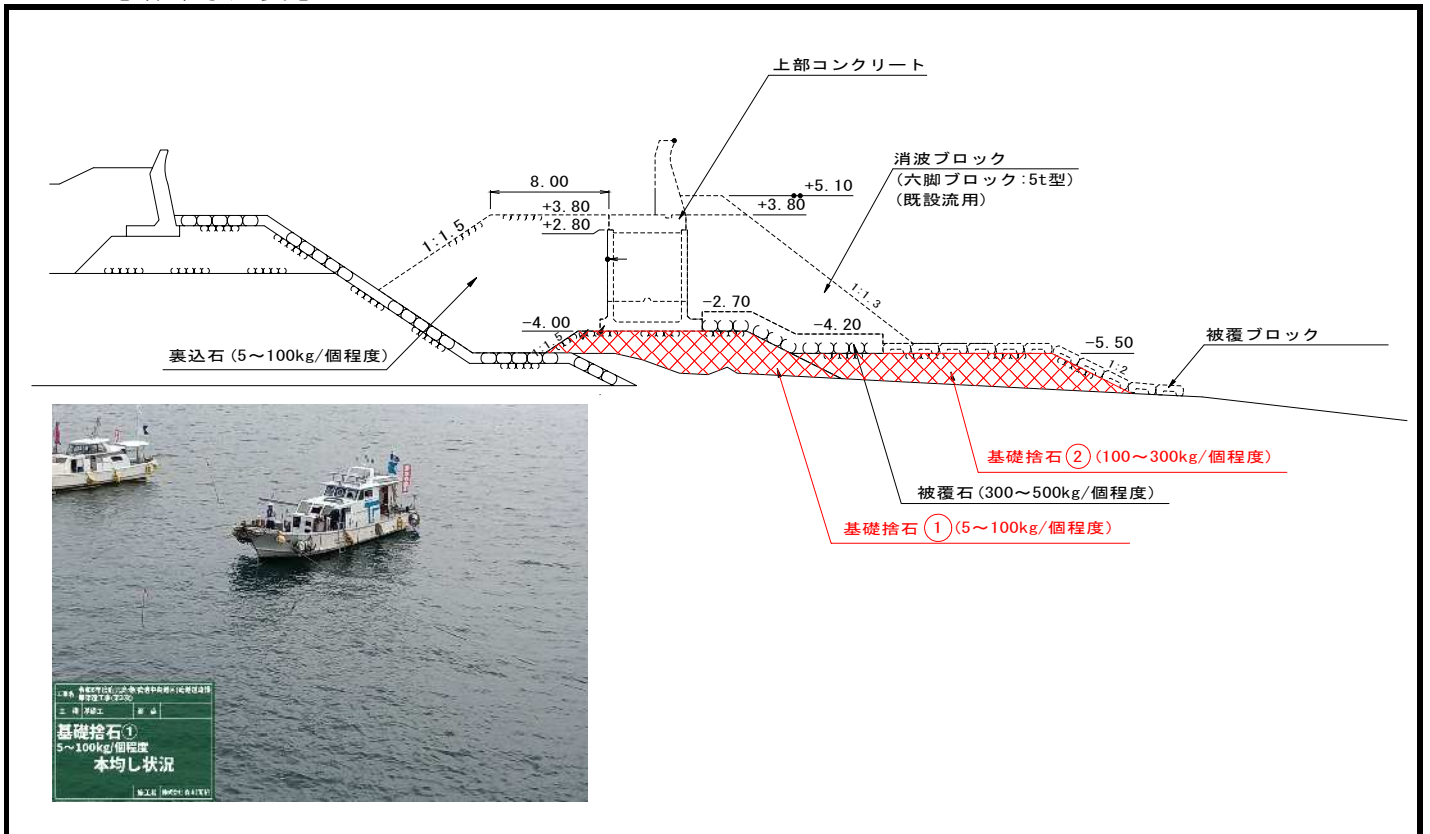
上部コンクリート

消波ブロック
(六脚ブロック:5t型)
(既設流用)

8.00
+3.80
+2.80
+5.10
+3.80
1:1.5
1:1.3
-2.70
-4.00
-4.20
-5.50
1:2
1:1.5

被覆ブロック

裏込石(5～100kg/個程度)

基礎捨石②(100～300kg/個程度)

被覆石(300～500kg/個程度)

基礎捨石①(5～100kg/個程度)

工事名 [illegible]
工種 基礎工 部位
基礎捨石①
5～100kg/個程度
本均し状況
施工者 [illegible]